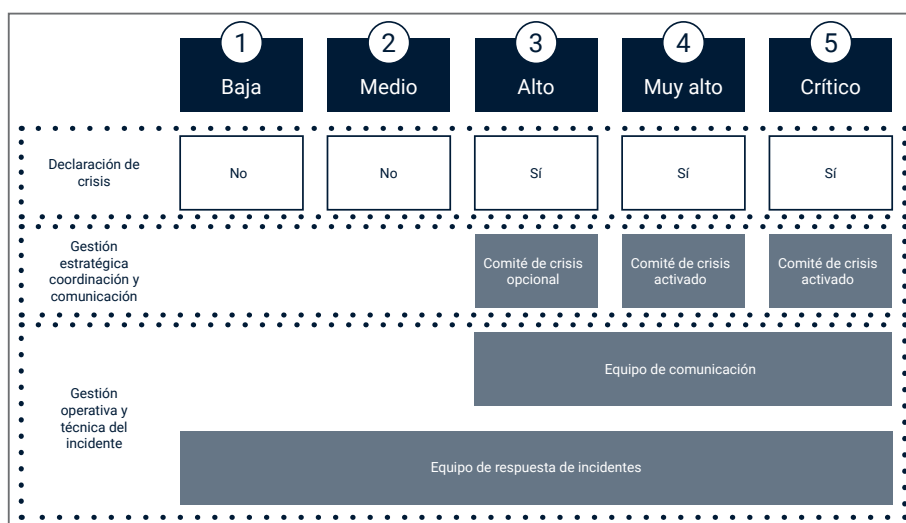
| | 1 Baja | 2 Medio | 3 Alto | 4 Muy alto | 5 Crítico |
|---|---|---|---|---|---|
| Declaración de crisis | No | No | Sí | Sí | Sí |
| Gestión estratégica coordinación y comunicación | | | Comité de crisis opcional | Comité de crisis activado | Comité de crisis activado |

Gestión operativa y técnica del incidente

Equipo de comunicación

Equipo de respuesta de incidentes